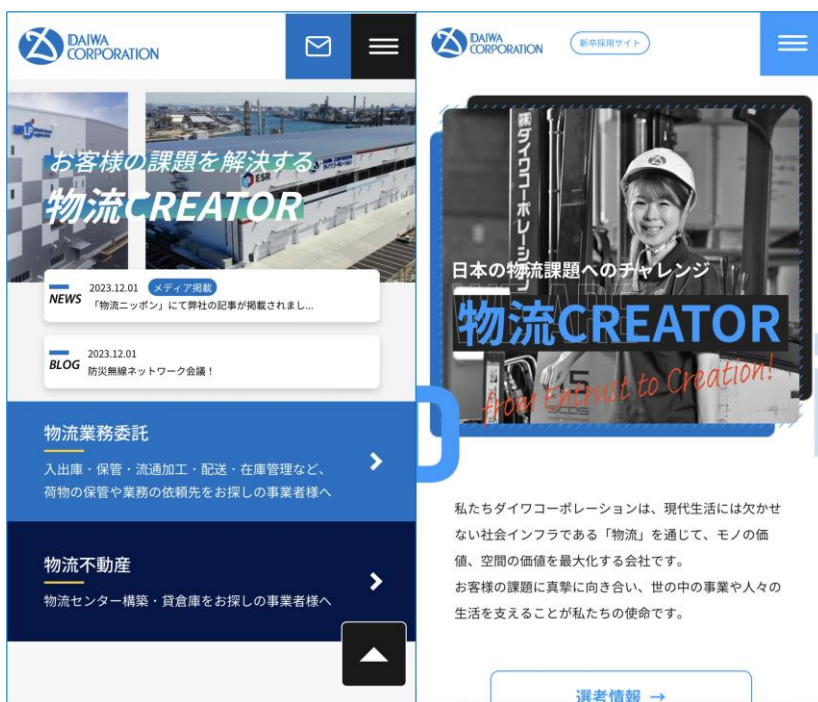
DAIWA CORPORATION

お客様の課題を解決する
物流CREATOR

NEWS 2023.12.01 メディア掲載
「物流ニッポン」にて弊社の記事が掲載されまし...

BLOG 2023.12.01
防災無線ネットワーク会議！

物流業務委託
入出庫・保管・流通加工・配送・在庫管理など、荷物の保管や業務の依頼先をお探しの事業者様へ

物流不動産
物流センター構築・貸倉庫をお探しの事業者様へ

DAIWA CORPORATION
新卒採用サイト

日本の物流課題へのチャレンジ
物流CREATOR
from Entrust to Creation!

私たちダイワコーポレーションは、現代生活には欠かせない社会インフラである「物流」を通じて、モノの価値、空間の価値を最大化する会社です。
お客様の課題に真摯に向き合い、世の中の事業や人々の生活を支えることが私たちの使命です。

選考情報 →